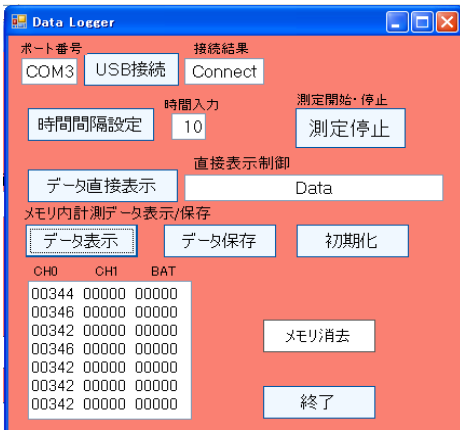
Data Logger

ポート番号
COM3
USB接続
接続結果
Connect

時間間隔設定
時間入力
10
測定開始・停止
測定停止

データ直接表示
直接表示制御
Data

メモリ内計測データ表示/保存
データ表示
データ保存
初期化

| CH0 | CH1 | BAT |
|---|---|---|
| 00344 | 00000 | 00000 |
| 00346 | 00000 | 00000 |
| 00342 | 00000 | 00000 |
| 00346 | 00000 | 00000 |
| 00342 | 00000 | 00000 |
| 00342 | 00000 | 00000 |
| 00342 | 00000 | 00000 |

メモリ消去

終了